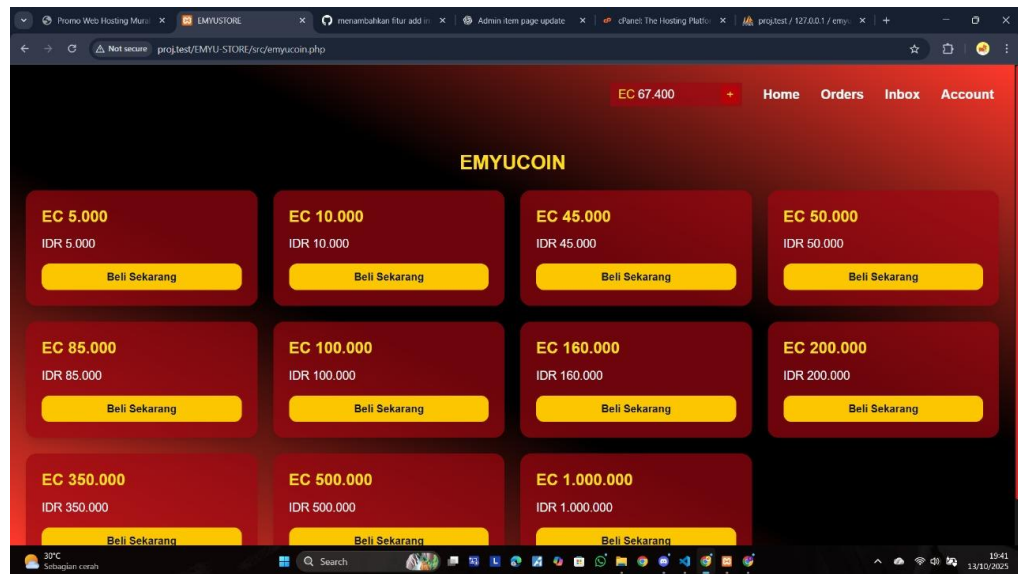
Promo Web Hosting Mura ×
EMYUSTORE ×
menambahkan fitur add in ×
Admin item page update ×
cPanel: The Hosting Platfo ×
proj.test / 127.0.0.1 / emy ×
+

Not secure proj.test/EMYU-STORE/src/emyucoin.php

EC 67.400 +
Home
Orders
Inbox
Account

EMYUCOIN

EC 5.000
IDR 5.000
Beli Sekarang

EC 10.000
IDR 10.000
Beli Sekarang

EC 45.000
IDR 45.000
Beli Sekarang

EC 50.000
IDR 50.000
Beli Sekarang

EC 85.000
IDR 85.000
Beli Sekarang

EC 100.000
IDR 100.000
Beli Sekarang

EC 160.000
IDR 160.000
Beli Sekarang

EC 200.000
IDR 200.000
Beli Sekarang

EC 350.000
IDR 350.000
Beli Sekarang

EC 500.000
IDR 500.000
Beli Sekarang

EC 1.000.000
IDR 1.000.000
Beli Sekarang

30°C
Sebagian cerah
Search
19:41
13/10/2025